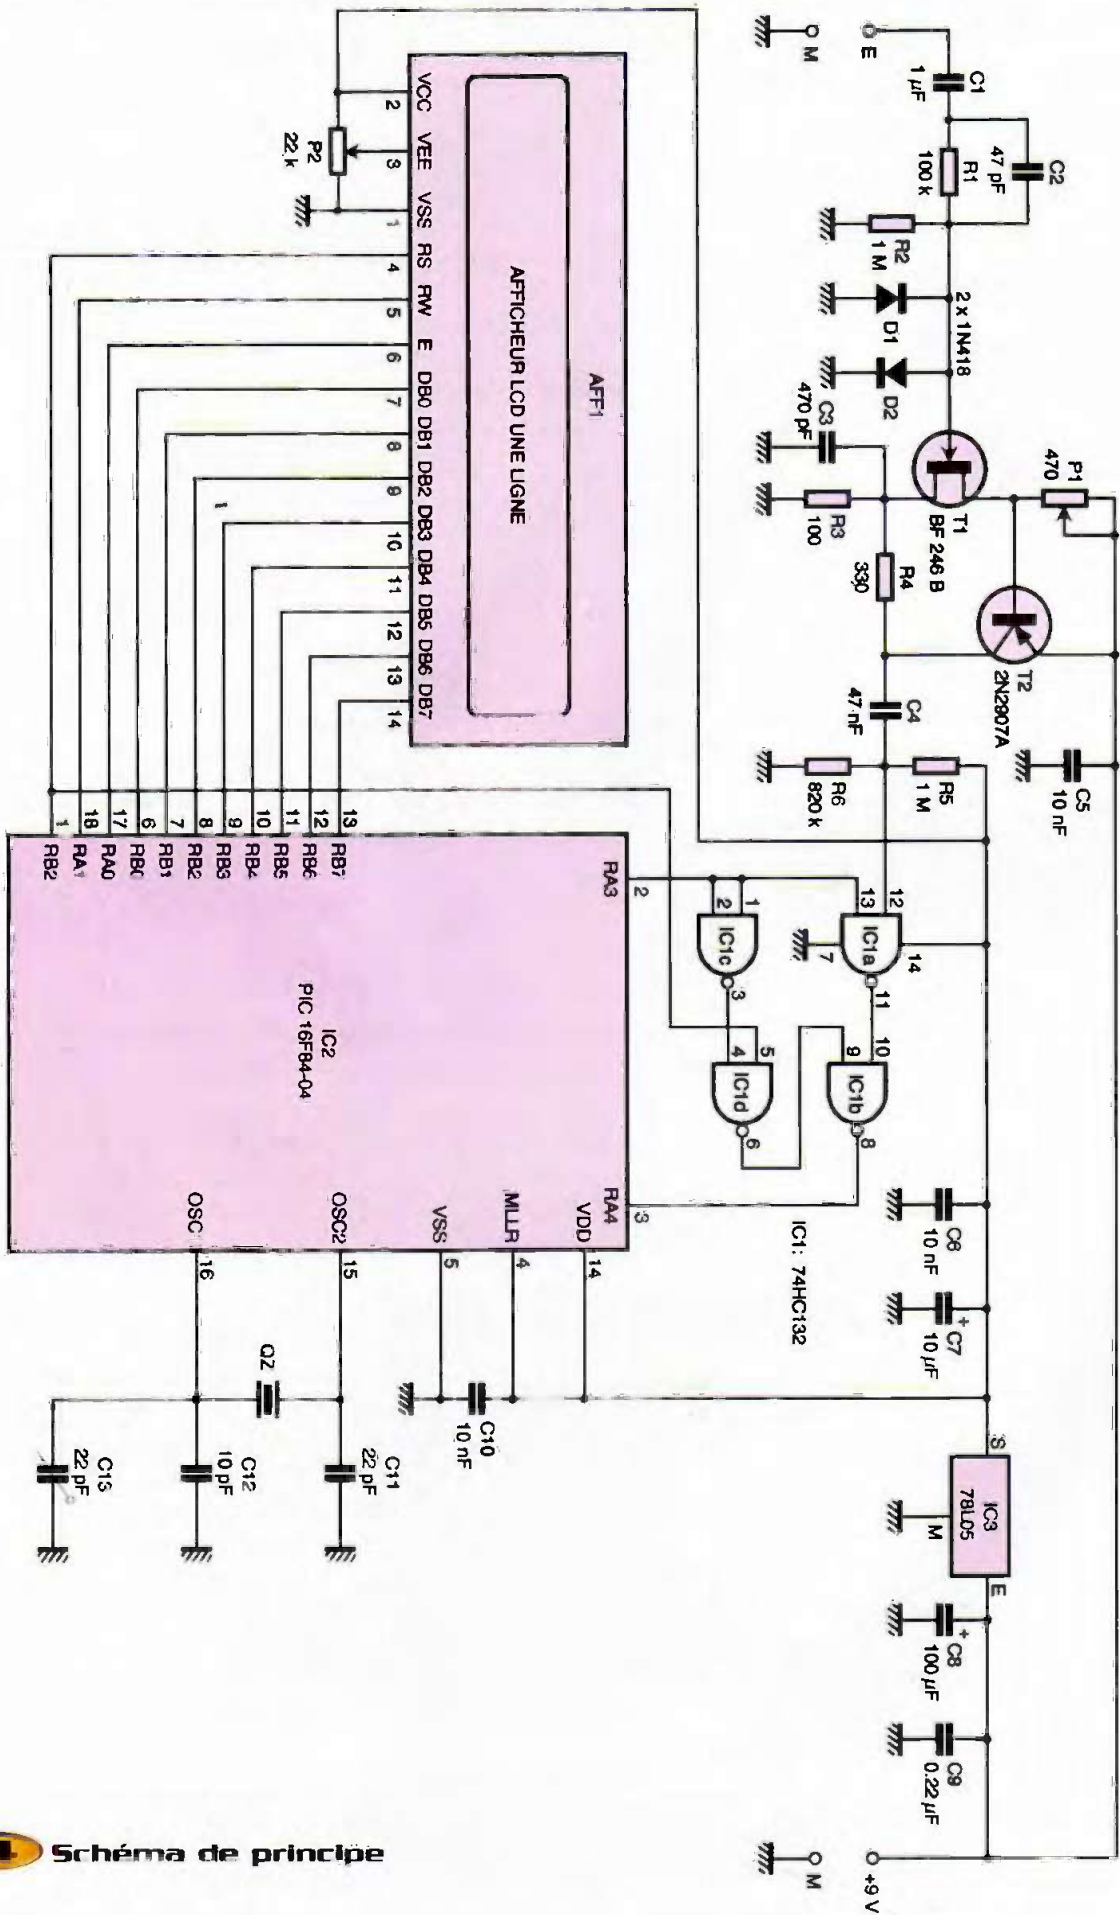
M
E
C1
1 µF
C2
47 pF
R1
100 k
R2
1 M
2 x 1N418
D1
D2
C3
470 pF
R3
100
T1
BF 246 B
P1
470
R4
330
T2
2N2907A
C4
47 nF
C5
10 nF
R6
820 k
R5
1 M
AFF1
AFFICHEUR LCD UNE LIGNE
VCC VEE VSS RS R/W E DB0 DB1 DB2 DB3 DB4 DB5 DB6 DB7
2 3 1 4 5 6 7 8 9 10 11 12 13 14
P2
22 k
RB2 RA1 RA0 RB0 RB1 RB2 RB3 RB4 RB5 RB6 RB7
1 18 17 6 7 8 9 10 11 12 13
RA3
2
IC2
PIC 16F84-04
RA4
3
VDD
14
MCLR
4
VSS
5
OSC2
15
OSC
16
IC1c
1 2 3
IC1a
12 13 14 7 11
IC1d
4 5 6
IC1b
9 10 8
IC1: 74HC132
C6
10 nF
C7
10 µF
C10
10 nF
QZ
C11
22 pF
C12
10 pF
C13
22 pF
IC3
78L05
S M E
C8
100 µF
C9
0,22 µF
M
+9 V
Schéma de principe